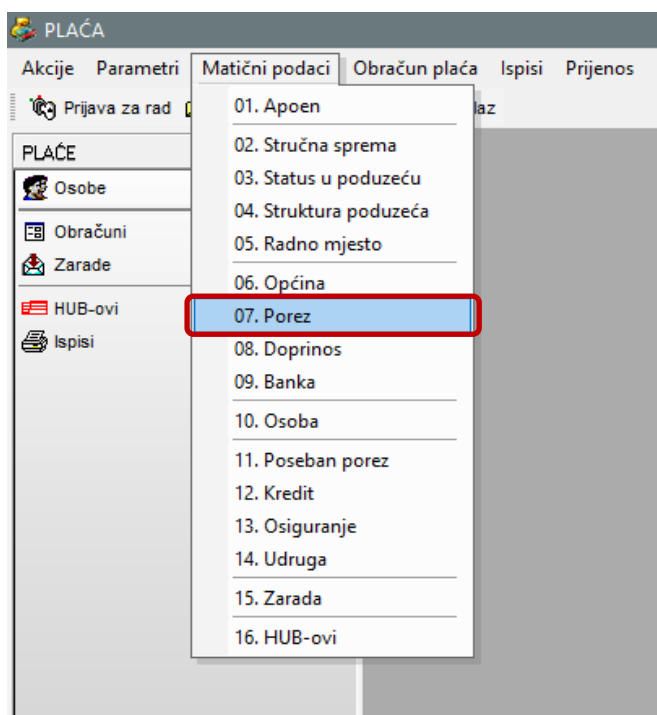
PLAĆA

Akcije Parametri Matični podaci Obračun plaća Ispisi Prijenos

Prijava za rad

laz

PLAĆE

Osobe

Obračuni

Zarade

HUB-ovi

Ispisi

01. Apoen

02. Stručna sprema

03. Status u poduzeću

04. Struktura poduzeća

05. Radno mjesto

06. Općina

07. Porez

08. Doprinos

09. Banka

10. Osoba

11. Poseban porez

12. Kredit

13. Osiguranje

14. Udruga

15. Zarada

16. HUB-ovi